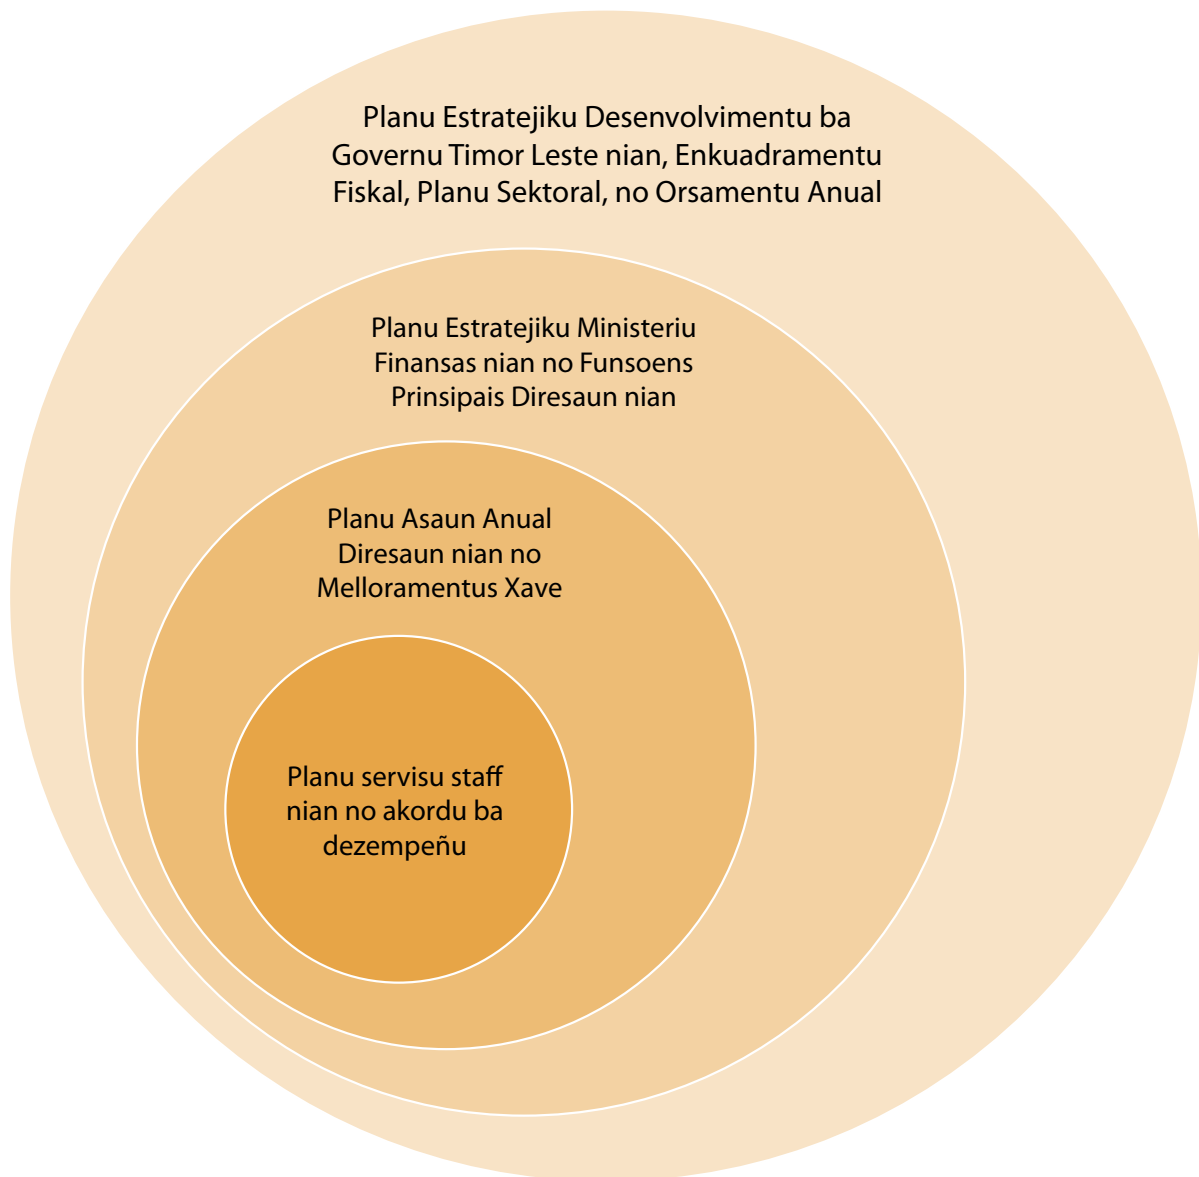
Planu Estratejiku Desenvolvimentu ba Governu Timor Leste nian, Enkuadramentu Fiskal, Planu Sektoral, no Orsamentu Anual

Planu Estratejiku Ministeriu Finansas nian no Funsoens Prinsipais Diresaun nian

Planu Asaun Anual Diresaun nian no Melloramentus Xave

Planu servisu staff nian no akordu ba dezempeñu